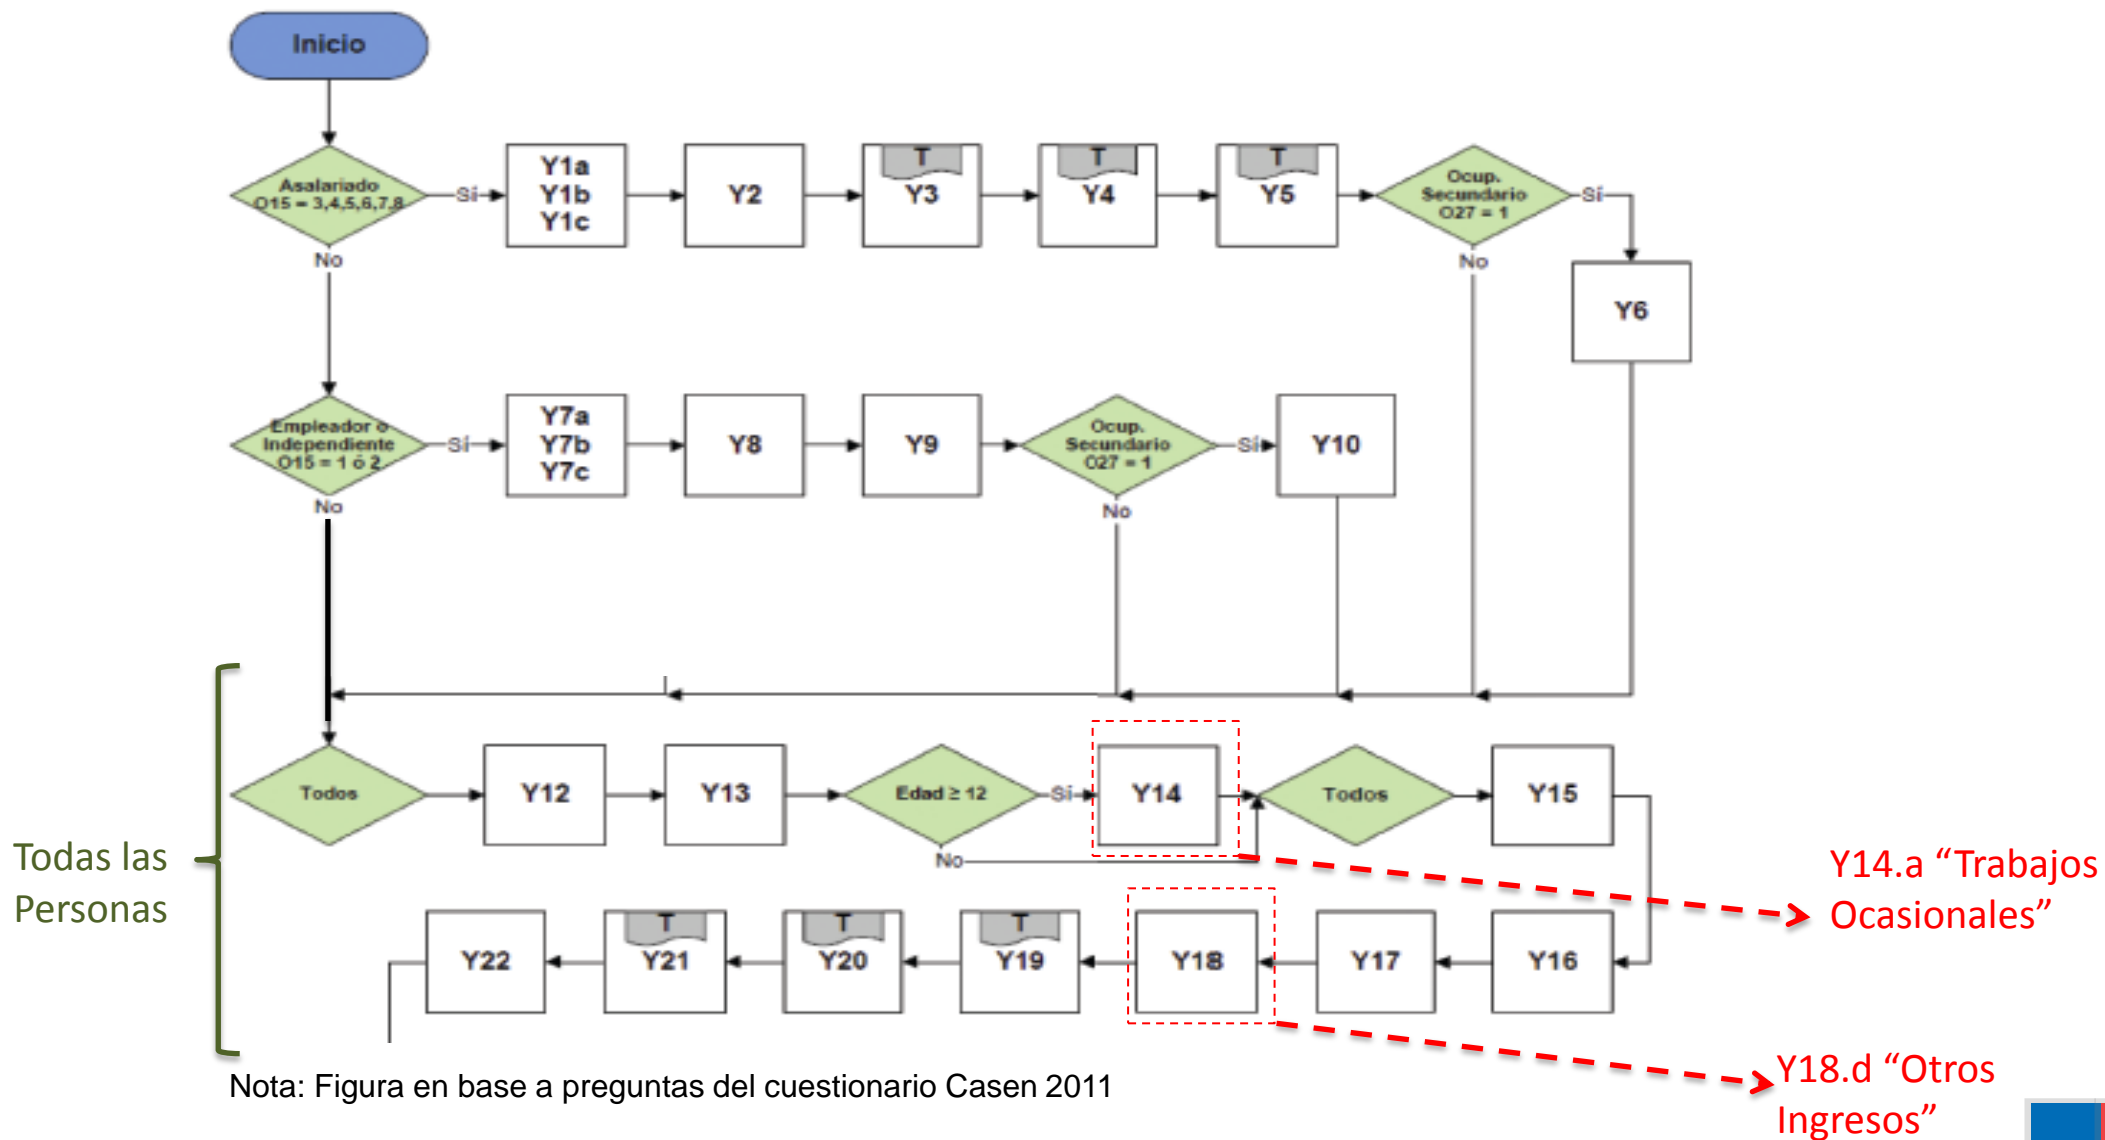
Inicio

Asalariado O15 = 3,4,5,6,7,8
Sí
Y1a
Y1b
Y1c
Y2
T
Y3
T
Y4
T
Y5
Ocup. Secundario O27 = 1
Sí
No
Y6
No

Empleador o Independiente O15 = 1 ó 2
Sí
Y7a
Y7b
Y7c
Y8
Y9
Ocup. Secundario O27 = 1
Sí
Y10
No
No

Todas las Personas

Todos
Y12
Y13
Edad ≥ 12
Sí
No
Y14
Todos
Y15

Y14.a “Trabajos Ocasionales”

Y22
T
Y21
T
Y20
T
Y19
Y18
Y17
Y16

Y18.d “Otros Ingresos”

Nota: Figura en base a preguntas del cuestionario Casen 2011